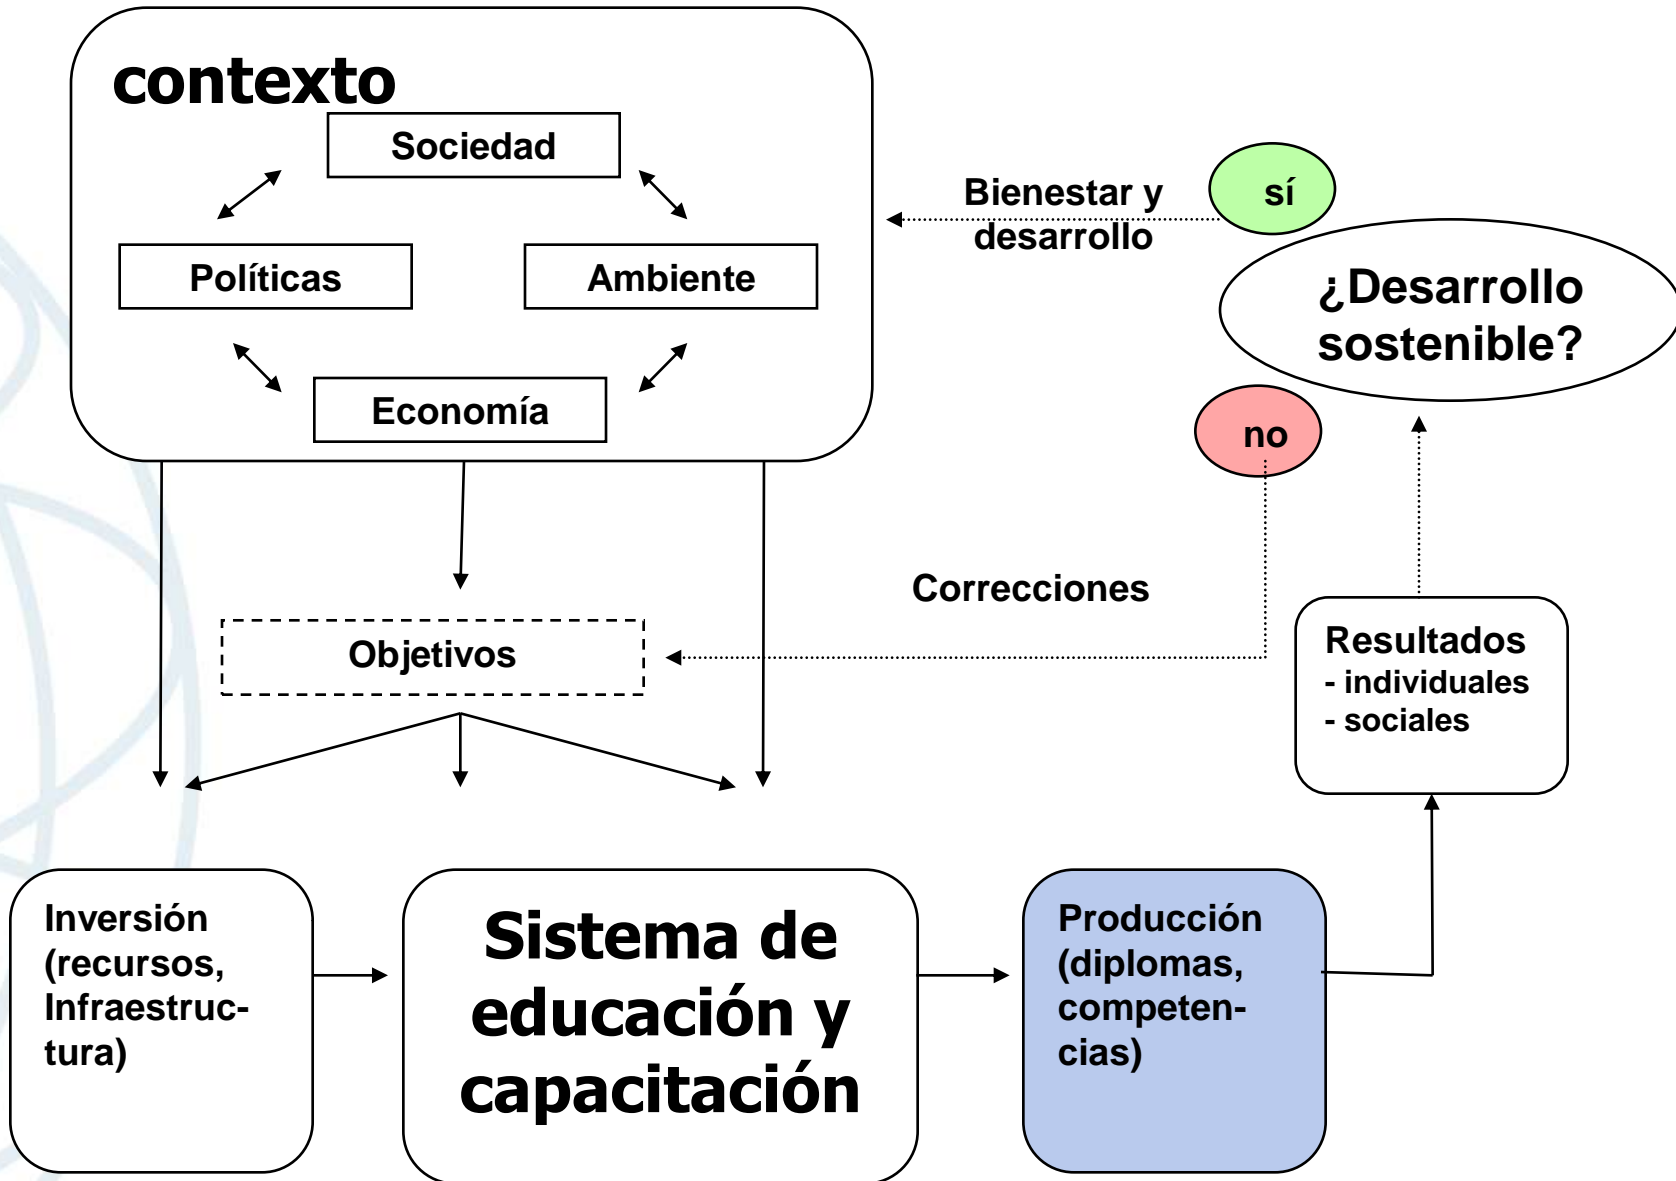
contexto

Sociedad

Políticas

Ambiente

Economía

Bienestar y desarrollo

sí

¿Desarrollo sostenible?

no

Correcciones

Objetivos

Resultados
- individuales
- sociales

Inversión (recursos, Infraestructura)

Sistema de educación y capacitación

Producción (diplomas, competencias)